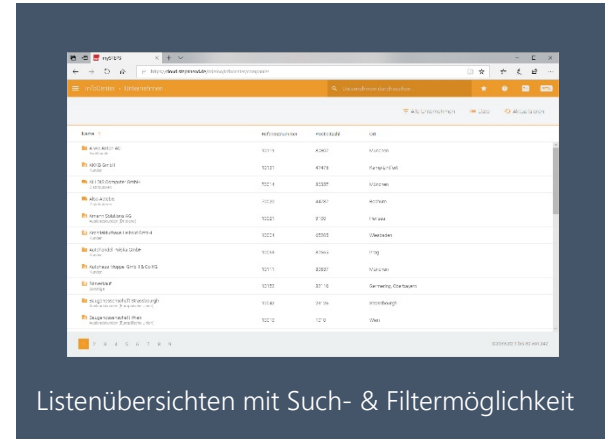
mySTEPS

InfoCenter › Unternehmen

Unternehmen durchsuchen

Alle Unternehmen   Liste   Aktualisieren

| Name | Referenznummer | Postleitzahl | Ort |
|---|---|---|---|
| Anlagen AG | 10015 | 83607 | München |
| AKRIS GmbH | 10121 | 87478 | Kempten |
| ALTEC Computer GmbH | 10214 | 85355 | München |
| Alba Autobau | 10130 | 44801 | Bochum |
| Allianz Solutions AG | 10021 | 8100 | Wels |
| Autobedarfshaus Leibold GmbH | 10053 | 65003 | Wiesbaden |
| Autohaus Maier GmbH | 10044 | 41566 | Prag |
| Autohaus Weppe GmbH & Co KG | 10211 | 80807 | München |
| Autoverkauf | 10180 | 83116 | Garmering, Oberbayern |
| Baugenossenschaft Strassburgh | 10160 | 24106 | Strassburgh |
| Baugenossenschaft Wien | 10210 | 1010 | Wien |

1 2 3 4 5 6 7 8 9

Listenübersichten mit Such- & Filtermöglichkeit